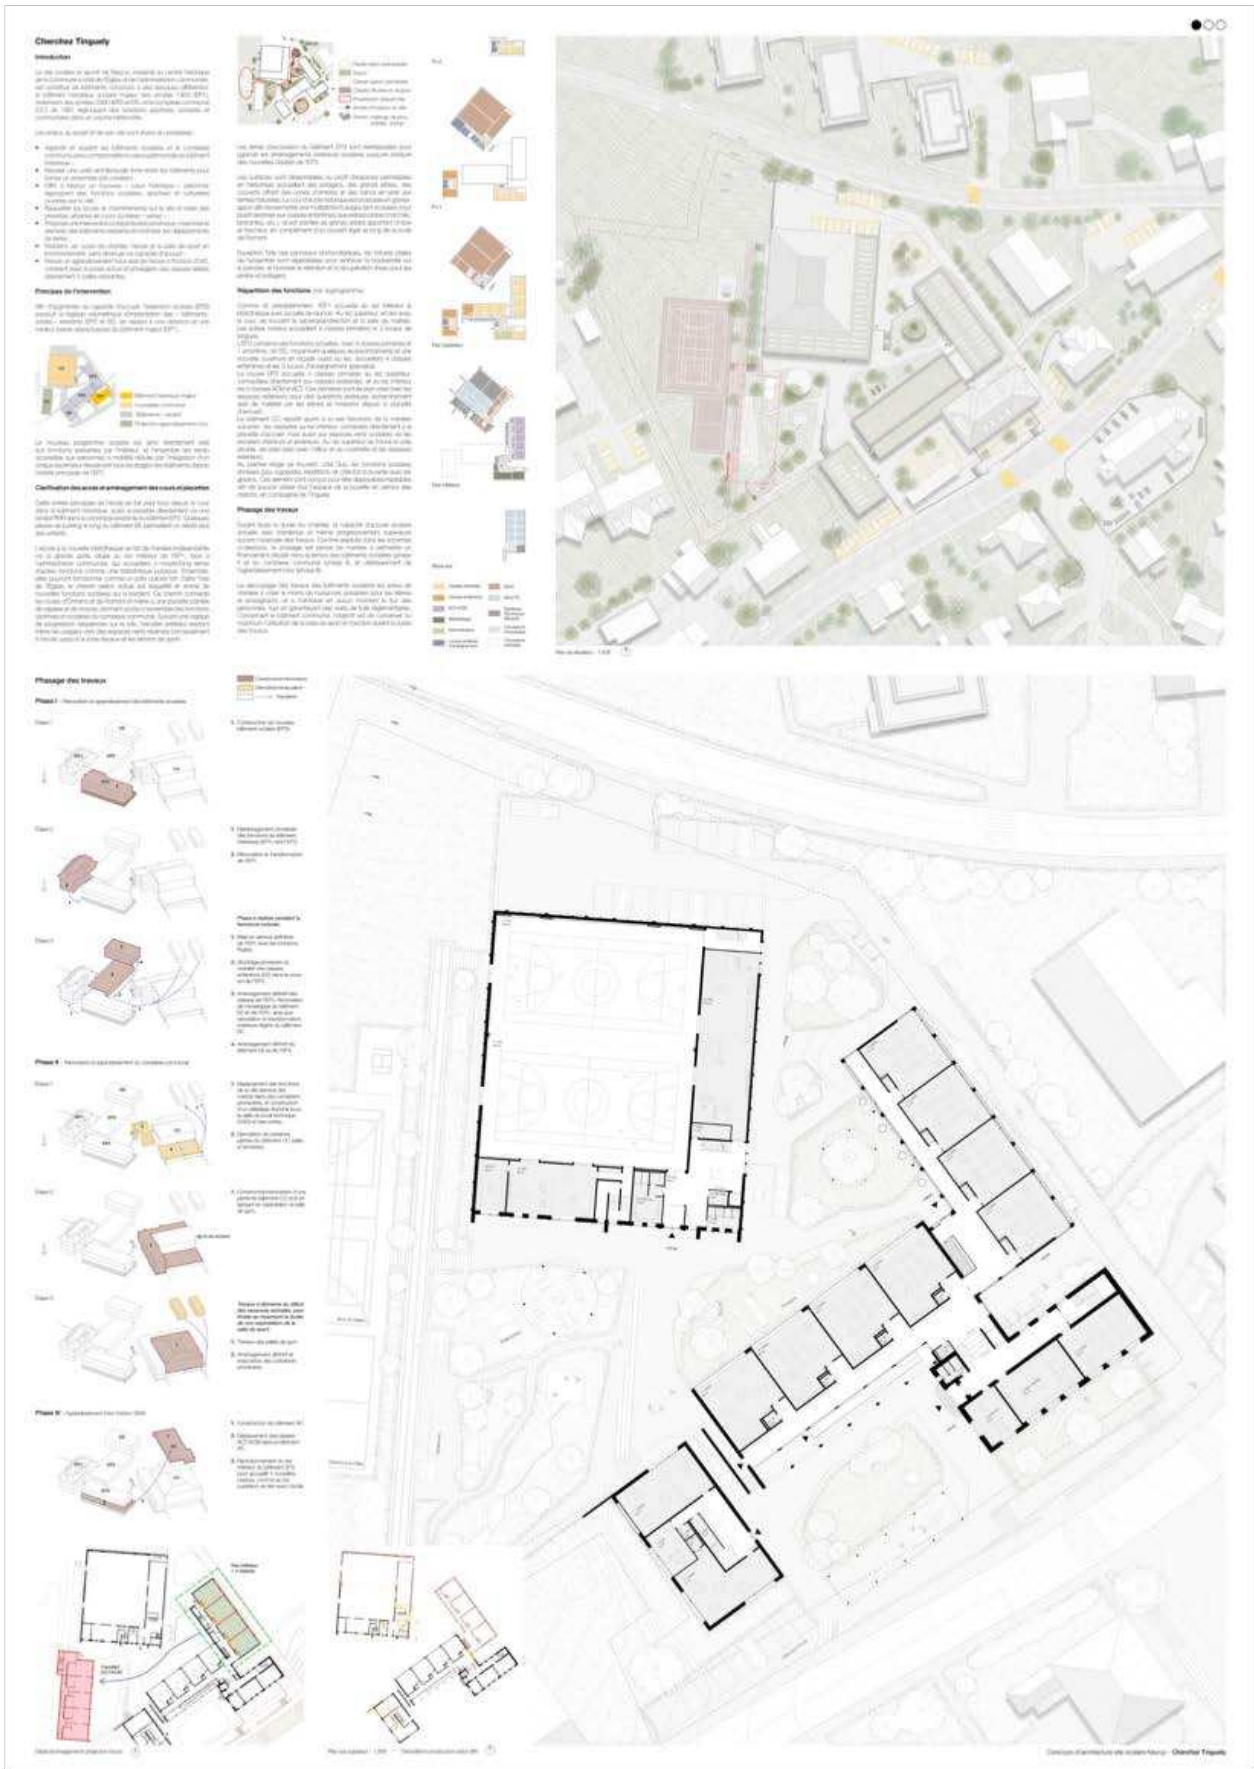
Cherchez Tinguely

Introduction

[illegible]

Principes de l'intervention

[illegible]

Clarification des accès et aménagement des cours et placettes

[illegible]

Répartition des fonctions

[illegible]

Phasage des travaux

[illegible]

Phasage des travaux

Phase I

Étape 1

Étape 2

Étape 3

Phase II

Étape 1

Étape 2

Étape 3

Phase III

Plan de situation 1:500

Plan rez-de-chaussée 1:200

Concours d'architecture site scolaire Marly – Cherchez Tinguely